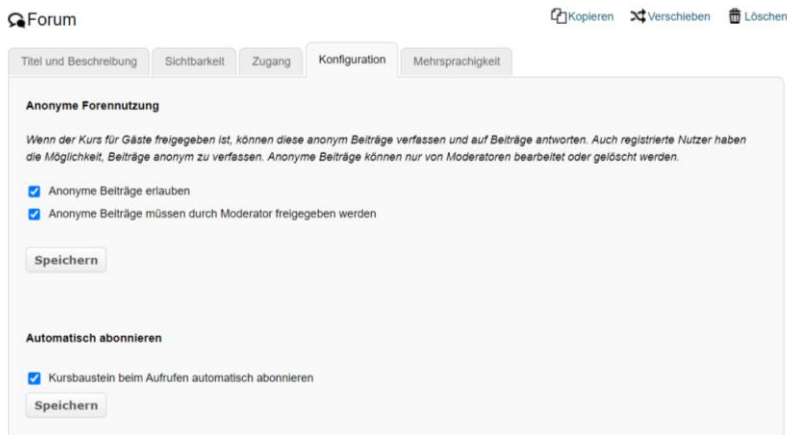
Forum

Kopieren Verschieben Löschen

Titel und Beschreibung | Sichtbarkeit | Zugang | Konfiguration | Mehrsprachigkeit

Anonyme Forennutzung

Wenn der Kurs für Gäste freigegeben ist, können diese anonym Beiträge verfassen und auf Beiträge antworten. Auch registrierte Nutzer haben die Möglichkeit, Beiträge anonym zu verfassen. Anonyme Beiträge können nur von Moderatoren bearbeitet oder gelöscht werden.

Anonyme Beiträge erlauben

Anonyme Beiträge müssen durch Moderator freigegeben werden

Speichern

Automatisch abonnieren

Kursbaustein beim Aufrufen automatisch abonnieren

Speichern